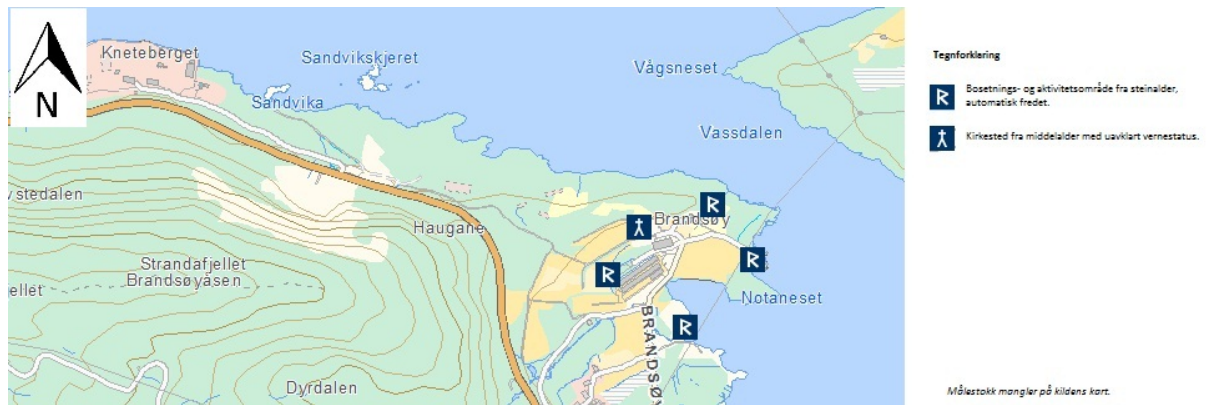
N

Kneteberget

Sandvikskjeret

Sandvika

Vågsneset

Vassdalen

vstedalen

Haugane

Brandsøy

Strandafjellet

Brandsøyåsen

ellet

Notaneset

BRANDSØ

Dyrdalen

Tegnforklaring

Bosetnings- og aktivitetsområde fra steinalder, automatisk fredet.

Kirkested fra middelalder med uavklart vernestatus.

Målestokk mangler på kildens kart.